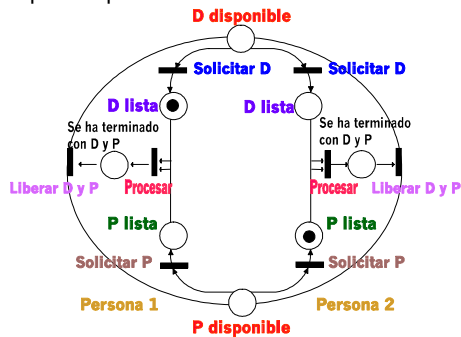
D disponible

Solicitar D

Solicitar D

D lista

D lista

Se ha terminado con D y P

Se ha terminado con D y P

Liberar D y P

Procesar

Procesar

Liberar D y P

P lista

P lista

Solicitar P

Solicitar P

Persona 1

Persona 2

P disponible